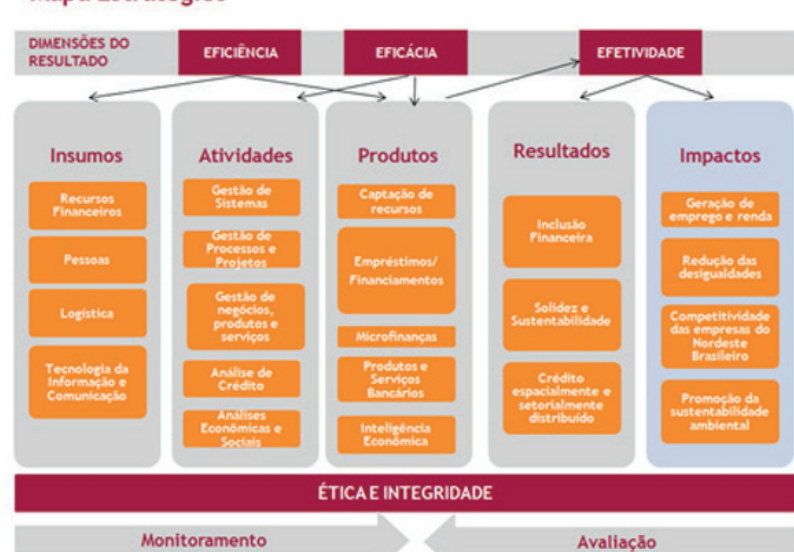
Mapa Estratégico

DIMENSÕES DO RESULTADO

EFICIÊNCIA

EFICÁCIA

EFETIVIDADE

Insumos

Recursos Financeiros

Pessoas

Logística

Tecnologia da Informação e Comunicação

Atividades

Gestão de Sistemas

Gestão de Processos e Projetos

Gestão de negócios, produtos e serviços

Análise de Crédito

Análises Econômicas e Sociais

Produtos

Captação de recursos

Empréstimos/ Financiamentos

Microfinanças

Produtos e Serviços Bancários

Inteligência Econômica

Resultados

Inclusão Financeira

Solidez e Sustentabilidade

Crédito espacialmente e setorialmente distribuído

Impactos

Geração de emprego e renda

Redução das desigualdades

Competitividade das empresas do Nordeste Brasileiro

Promoção da sustentabilidade ambiental

ÉTICA E INTEGRIDADE

Monitoramento

Avaliação